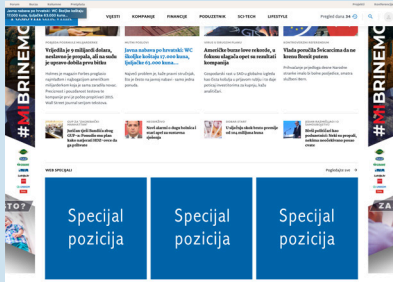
Javna nabava po hrvatski: WC školjka košta 17.000 kuna, šalice 83.000 kuna...

VIJESTI KOMPANIJE FINANCIJE PODUZETNIK SCI-TECH LIFESTYLE

Pregled dana 54

#MIBRINEMO

Vrijedila je 9 milijardi dolara, neslavno je propala, ali na nulu je spuste dobila prva bitka

Javna nabava po hrvatski: WC školjka košta 17.000 kuna, šalice 83.000 kuna...

Američke burze ipak rekorde, u fokusu ulagača opet na rezultati kompanija

Vlada poručila Švicarcima da ne krenu lomiti patent

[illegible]

Jučer ipak značajnije više - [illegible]

Nosi ukrasni s drugu kolicu i nudi ipak se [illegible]

U zajedno s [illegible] otkriti na 184 milijuna kuna

Već postizanje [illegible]

WEB SPECIJALI

Pogledajte sve

Specijal pozicija

Specijal pozicija

Specijal pozicija

#MIBRINEMO

ZA